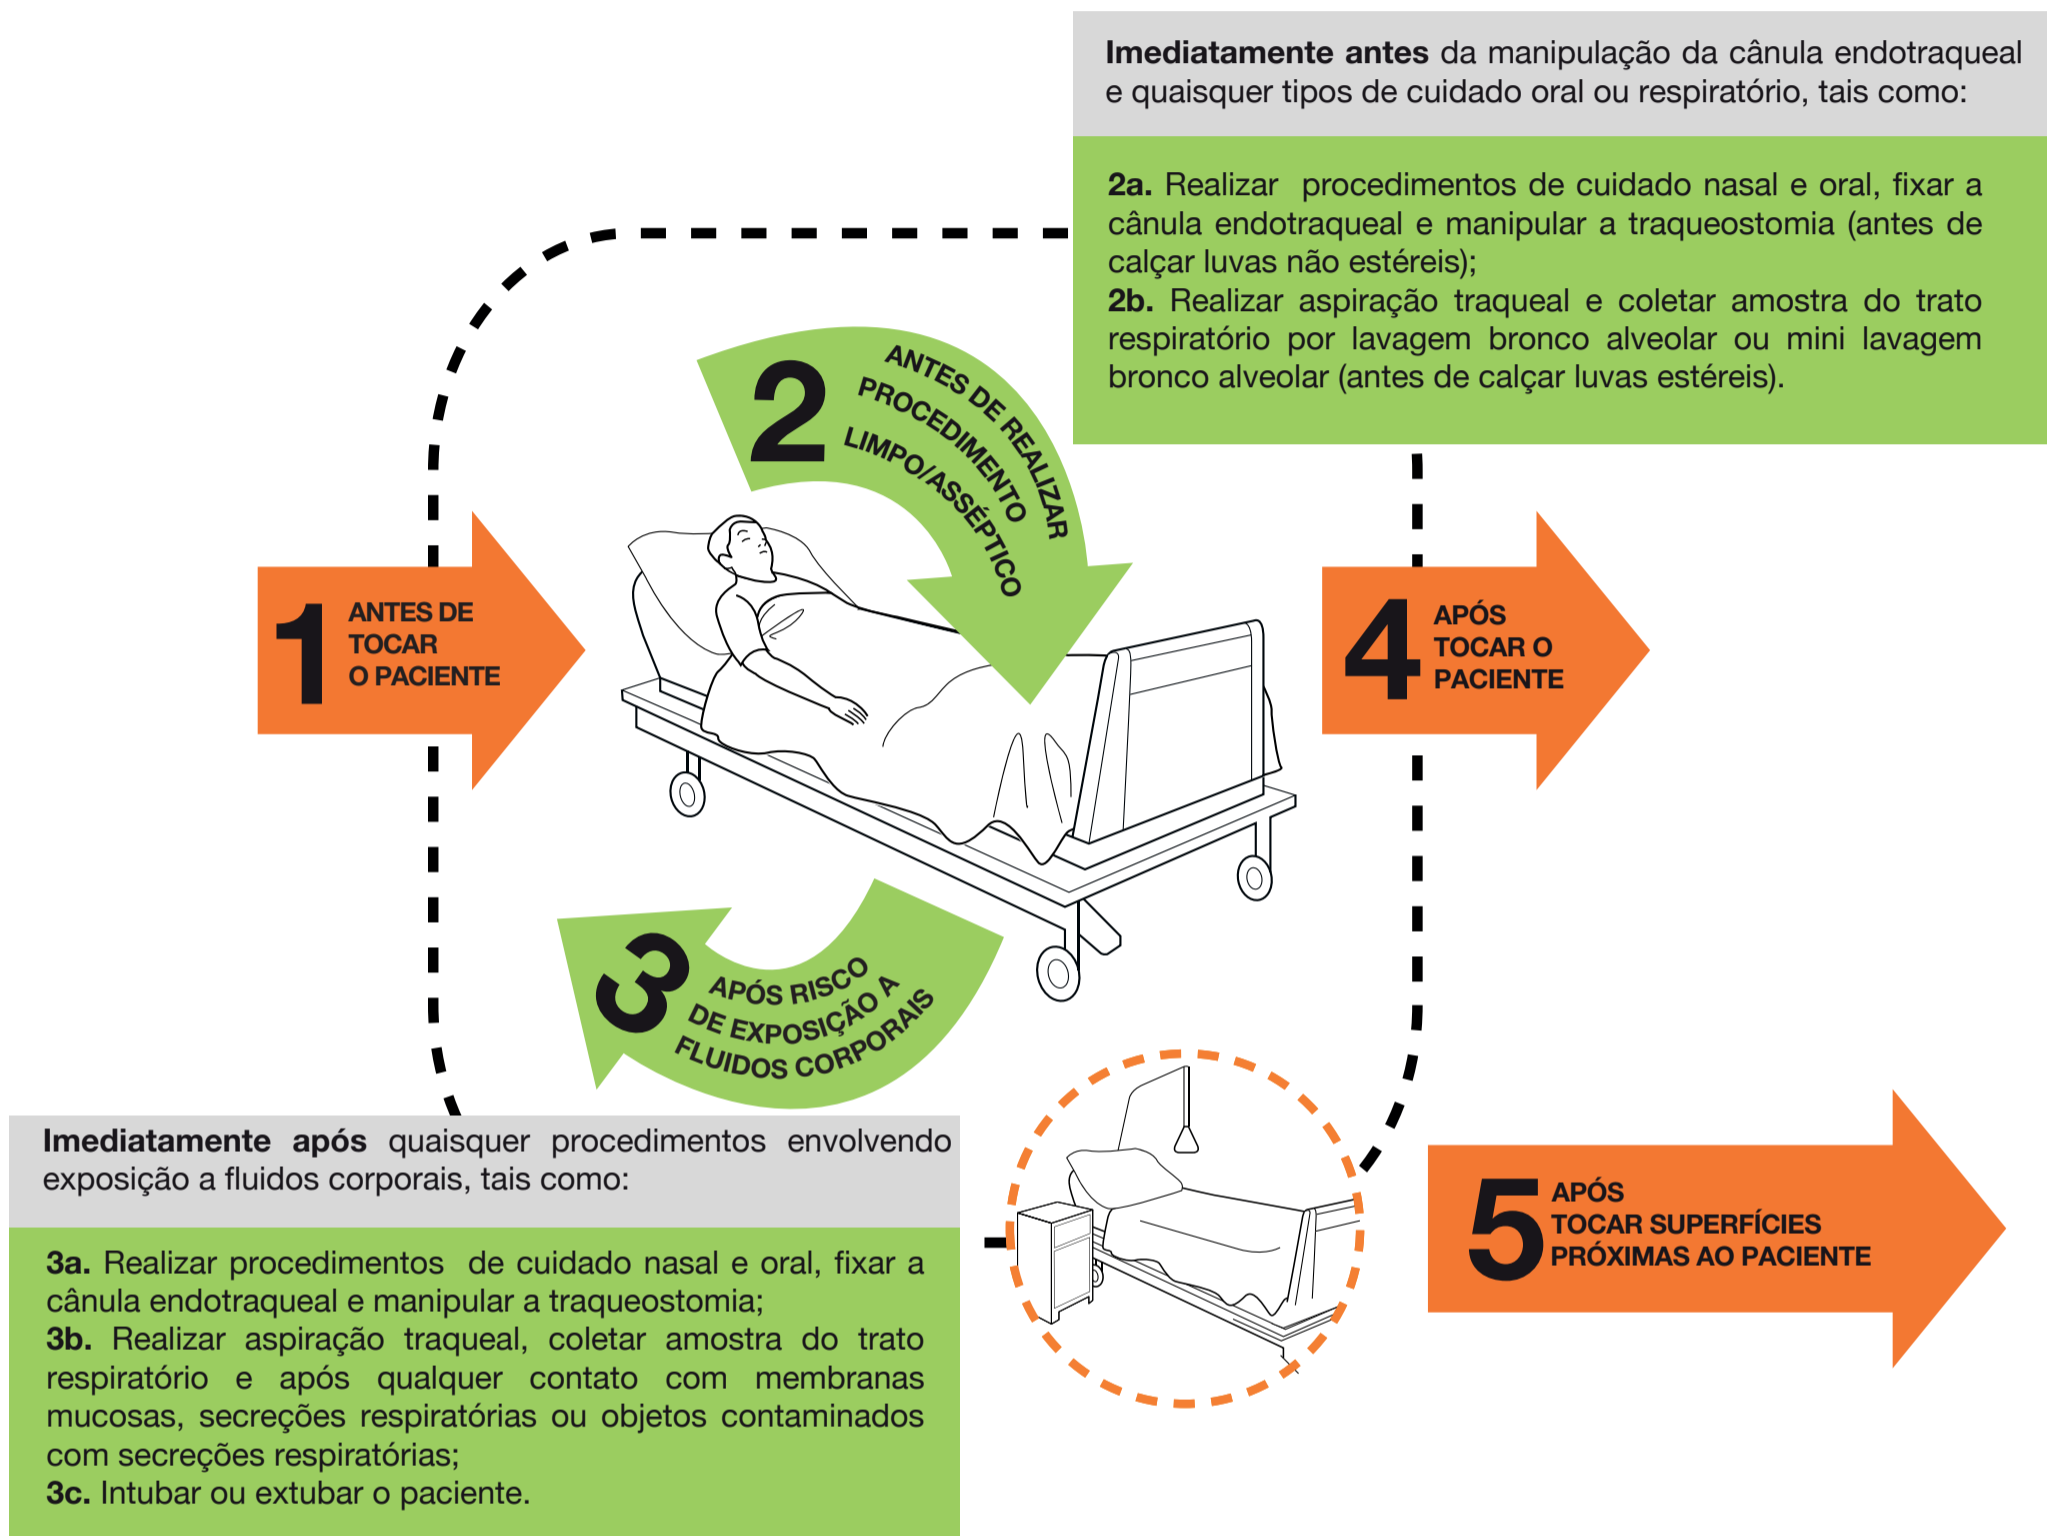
**Imediatamente antes** da manipulação da cânula endotraqueal e quaisquer tipos de cuidado oral ou respiratório, tais como:

**2a.** Realizar procedimentos de cuidado nasal e oral, fixar a cânula endotraqueal e manipular a traqueostomia (antes de calçar luvas não estéreis);
**2b.** Realizar aspiração traqueal e coletar amostra do trato respiratório por lavagem bronco alveolar ou mini lavagem bronco alveolar (antes de calçar luvas estéreis).

2 ANTES DE REALIZAR PROCEDIMENTO LIMPO/ASSÉPTICO

1 ANTES DE TOCAR O PACIENTE

4 APÓS TOCAR O PACIENTE

3 APÓS RISCO DE EXPOSIÇÃO A FLUIDOS CORPORAIS

**Imediatamente após** quaisquer procedimentos envolvendo exposição a fluidos corporais, tais como:

**3a.** Realizar procedimentos de cuidado nasal e oral, fixar a cânula endotraqueal e manipular a traqueostomia;
**3b.** Realizar aspiração traqueal, coletar amostra do trato respiratório e após qualquer contato com membranas mucosas, secreções respiratórias ou objetos contaminados com secreções respiratórias;
**3c.** Intubar ou extubar o paciente.

5 APÓS TOCAR SUPERFÍCIES PRÓXIMAS AO PACIENTE